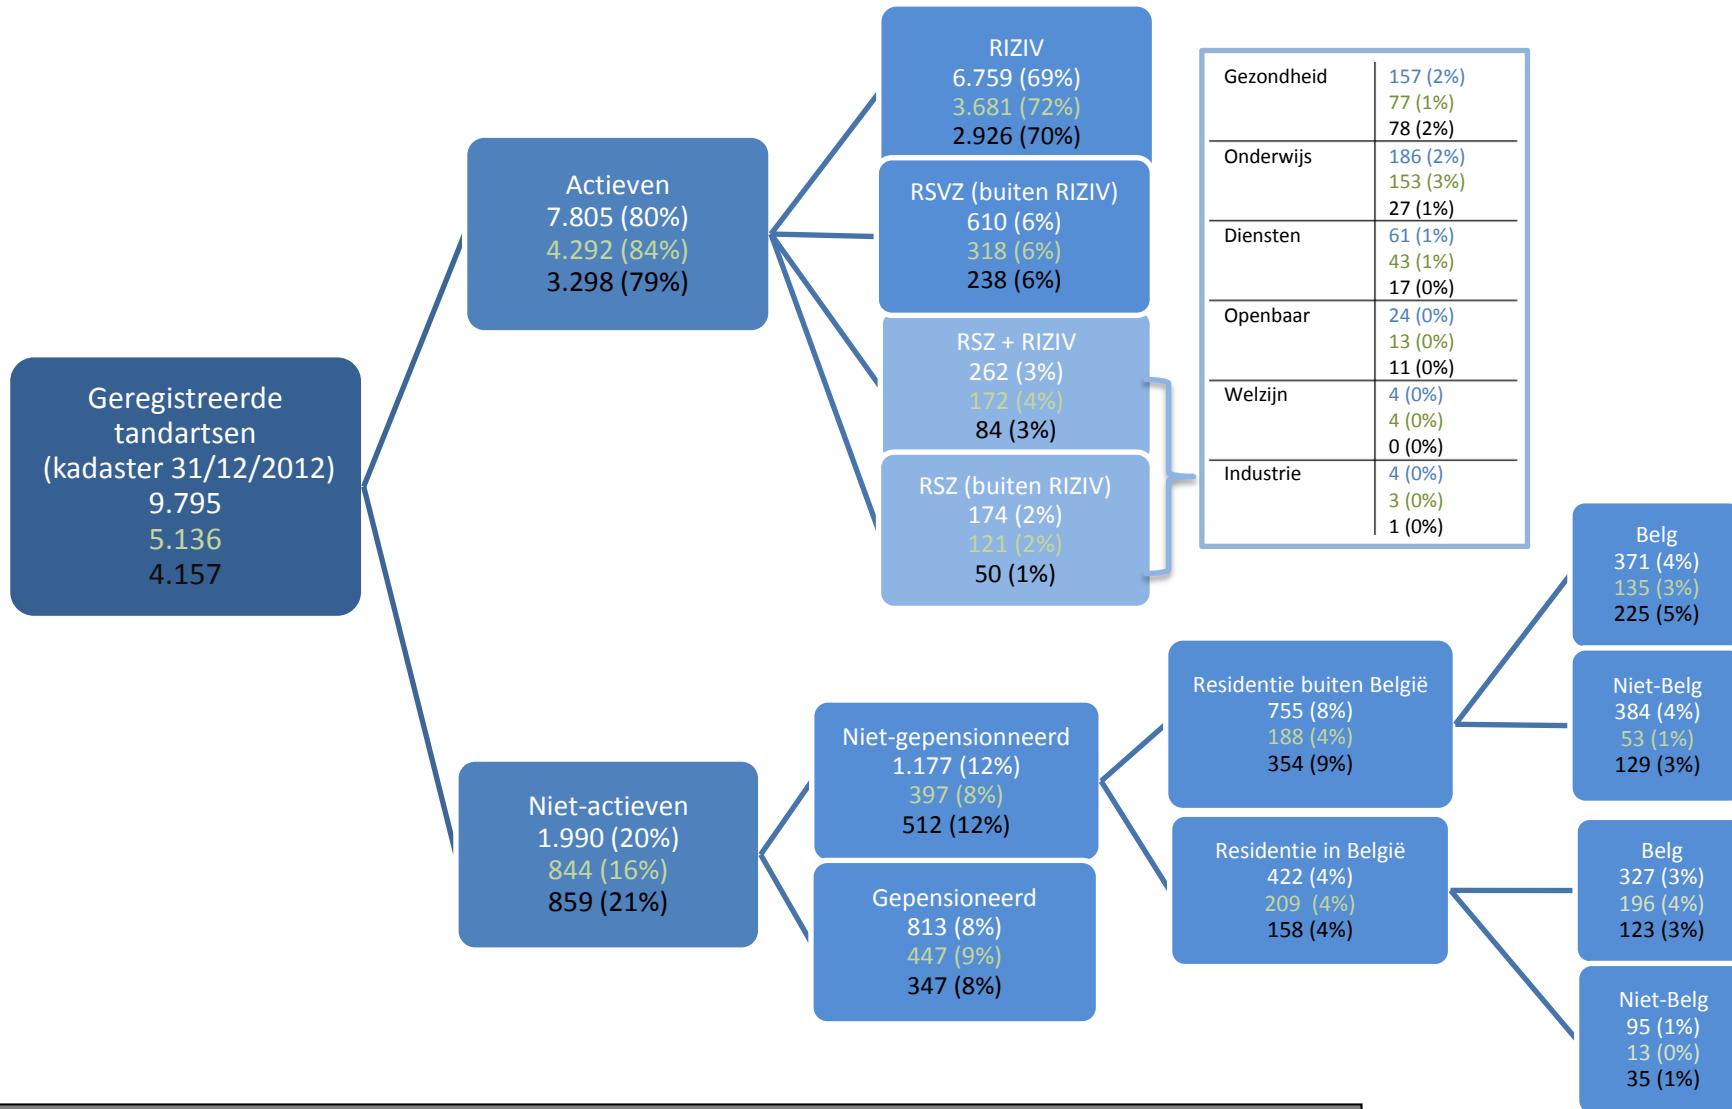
Geregistreerde tandartsen (kadaster 31/12/2012)
9.795
5.136
4.157

Actieven
7.805 (80%)
4.292 (84%)
3.298 (79%)

RIZIV
6.759 (69%)
3.681 (72%)
2.926 (70%)

RSVZ (buiten RIZIV)
610 (6%)
318 (6%)
238 (6%)

RSZ + RIZIV
262 (3%)
172 (4%)
84 (3%)

RSZ (buiten RIZIV)
174 (2%)
121 (2%)
50 (1%)

| | |
|---|---|
| Gezondheid | 157 (2%) 77 (1%) 78 (2%) |
| Onderwijs | 186 (2%) 153 (3%) 27 (1%) |
| Diensten | 61 (1%) 43 (1%) 17 (0%) |
| Openbaar | 24 (0%) 13 (0%) 11 (0%) |
| Welzijn | 4 (0%) 4 (0%) 0 (0%) |
| Industrie | 4 (0%) 3 (0%) 1 (0%) |

Niet-actieven
1.990 (20%)
844 (16%)
859 (21%)

Niet-gepensionneerd
1.177 (12%)
397 (8%)
512 (12%)

Gepensioneerd
813 (8%)
447 (9%)
347 (8%)

Residentie buiten België
755 (8%)
188 (4%)
354 (9%)

Residentie in België
422 (4%)
209 (4%)
158 (4%)

Belg
371 (4%)
135 (3%)
225 (5%)

Niet-Belg
384 (4%)
53 (1%)
129 (3%)

Belg
327 (3%)
196 (4%)
123 (3%)

Niet-Belg
95 (1%)
13 (0%)
35 (1%)